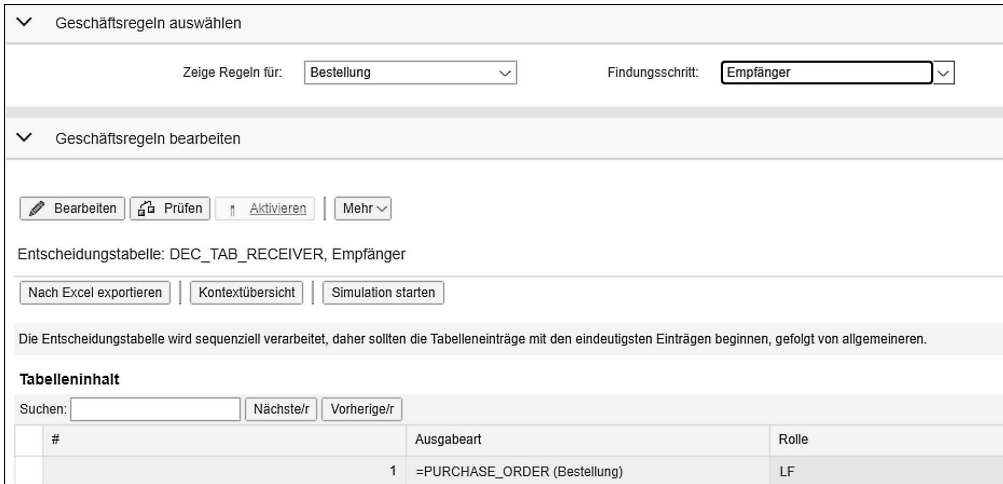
Geschäftsregeln auswählen

Zeige Regeln für: Bestellung

Findungsschritt: Empfänger

Geschäftsregeln bearbeiten

Bearbeiten | Prüfen | Aktivieren | Mehr

Entscheidungstabelle: DEC_TAB_RECEIVER, Empfänger

Nach Excel exportieren | Kontextübersicht | Simulation starten

Die Entscheidungstabelle wird sequenziell verarbeitet, daher sollten die Tabelleneinträge mit den eindeutigsten Einträgen beginnen, gefolgt von allgemeineren.

Tabelleninhalt

Suchen: Nächste/r Vorherige/r

| # | Ausgabeart | Rolle |
|---|---|---|
| 1 | =PURCHASE_ORDER (Bestellung) | LF |